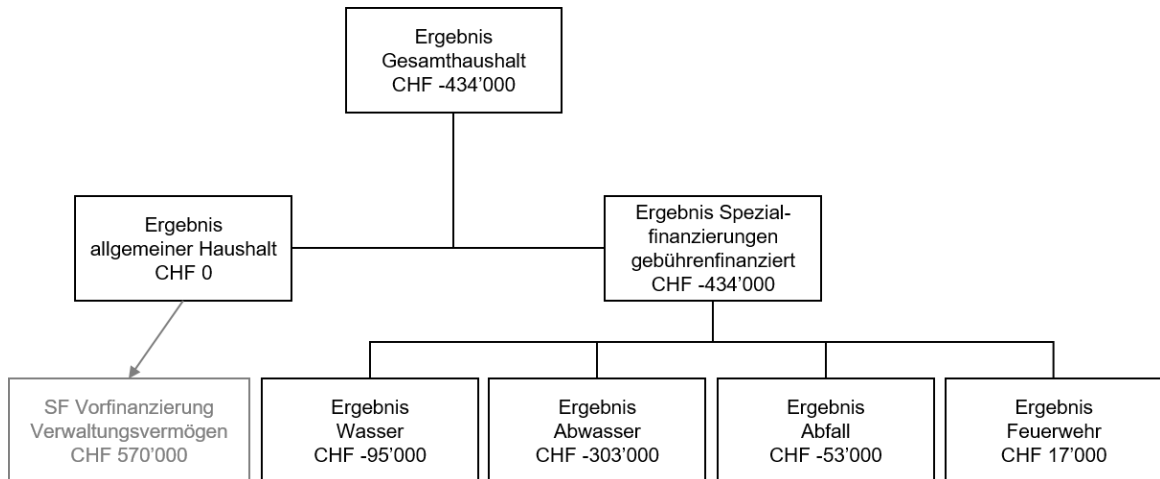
Ergebnis Gesamthaushalt CHF -434’000

Ergebnis allgemeiner Haushalt CHF 0

Ergebnis Spezialfinanzierungen gebührenfinanziert CHF -434’000

SF Vorfinanzierung Verwaltungsvermögen CHF 570’000

Ergebnis Wasser CHF -95’000

Ergebnis Abwasser CHF -303’000

Ergebnis Abfall CHF -53’000

Ergebnis Feuerwehr CHF 17’000